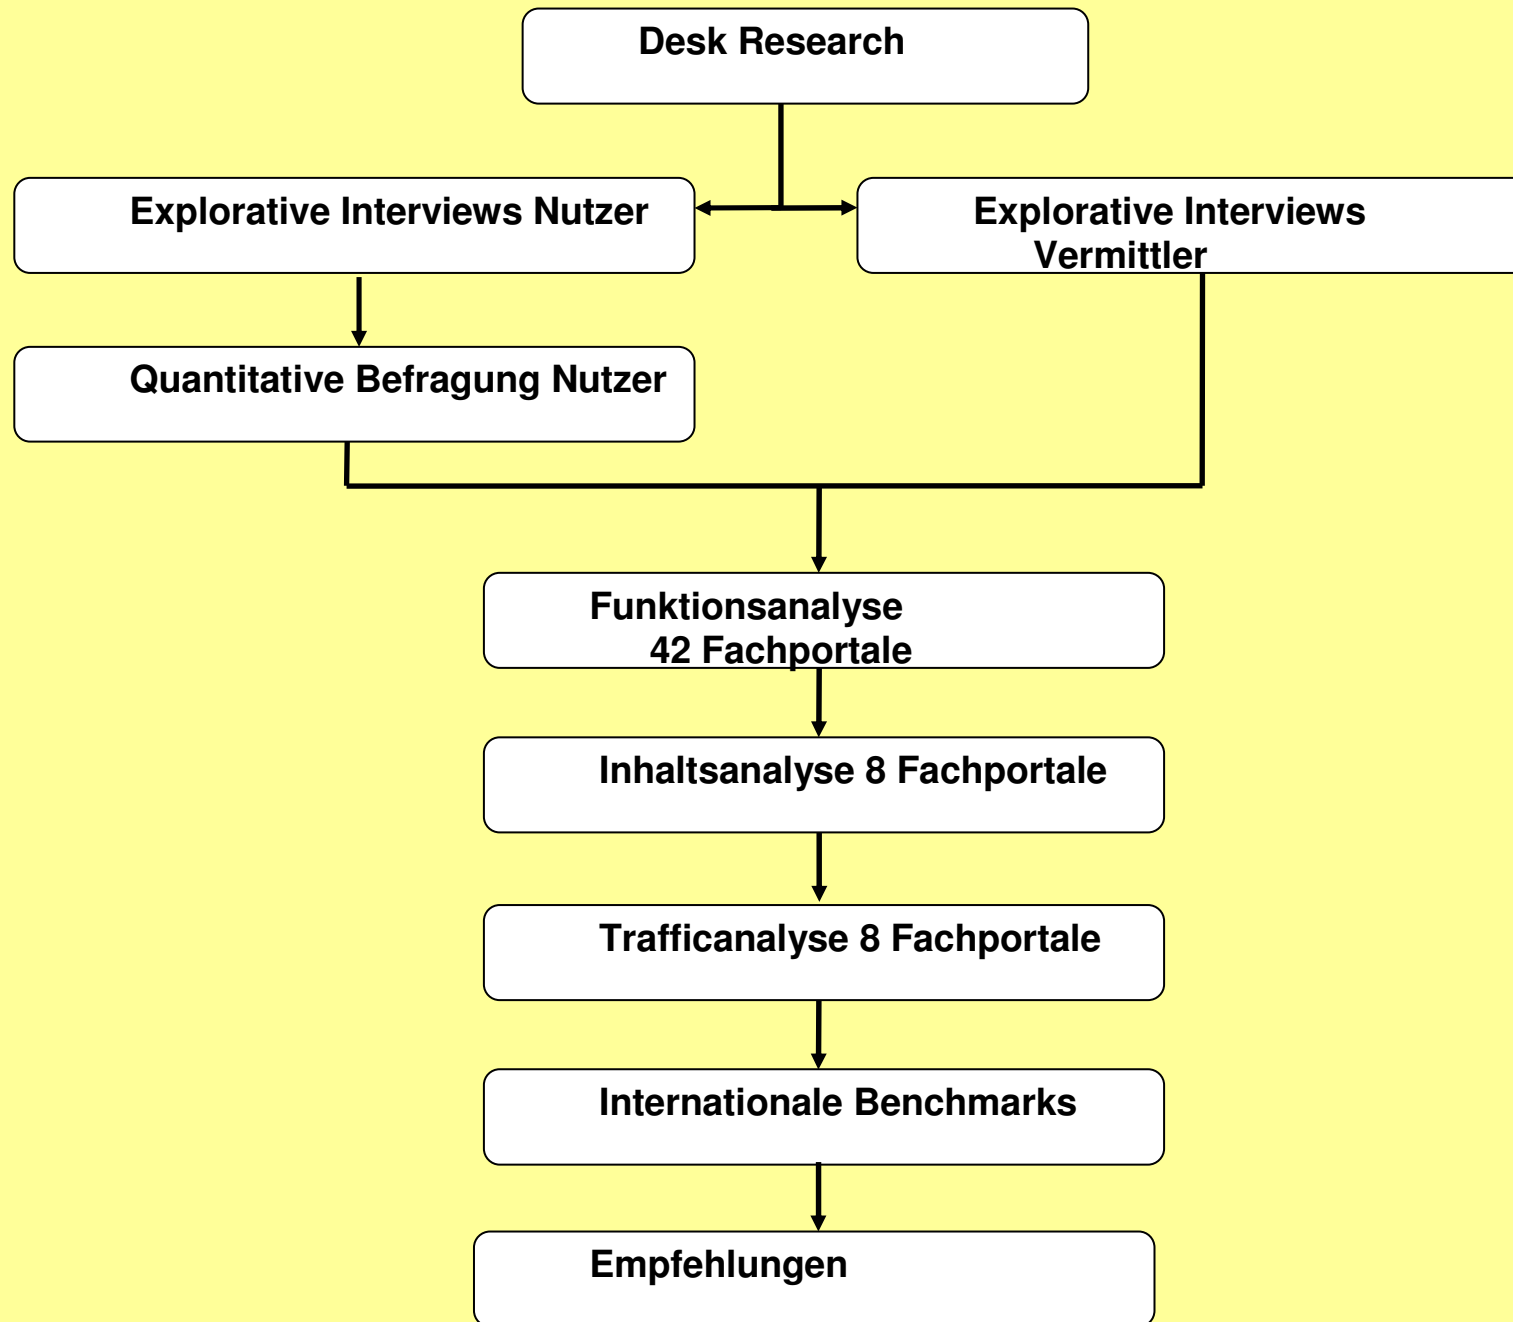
Desk Research

Explorative Interviews Nutzer

Explorative Interviews Vermittler

Quantitative Befragung Nutzer

Funktionsanalyse 42 Fachportale

Inhaltsanalyse 8 Fachportale

Trafficanalyse 8 Fachportale

Internationale Benchmarks

Empfehlungen